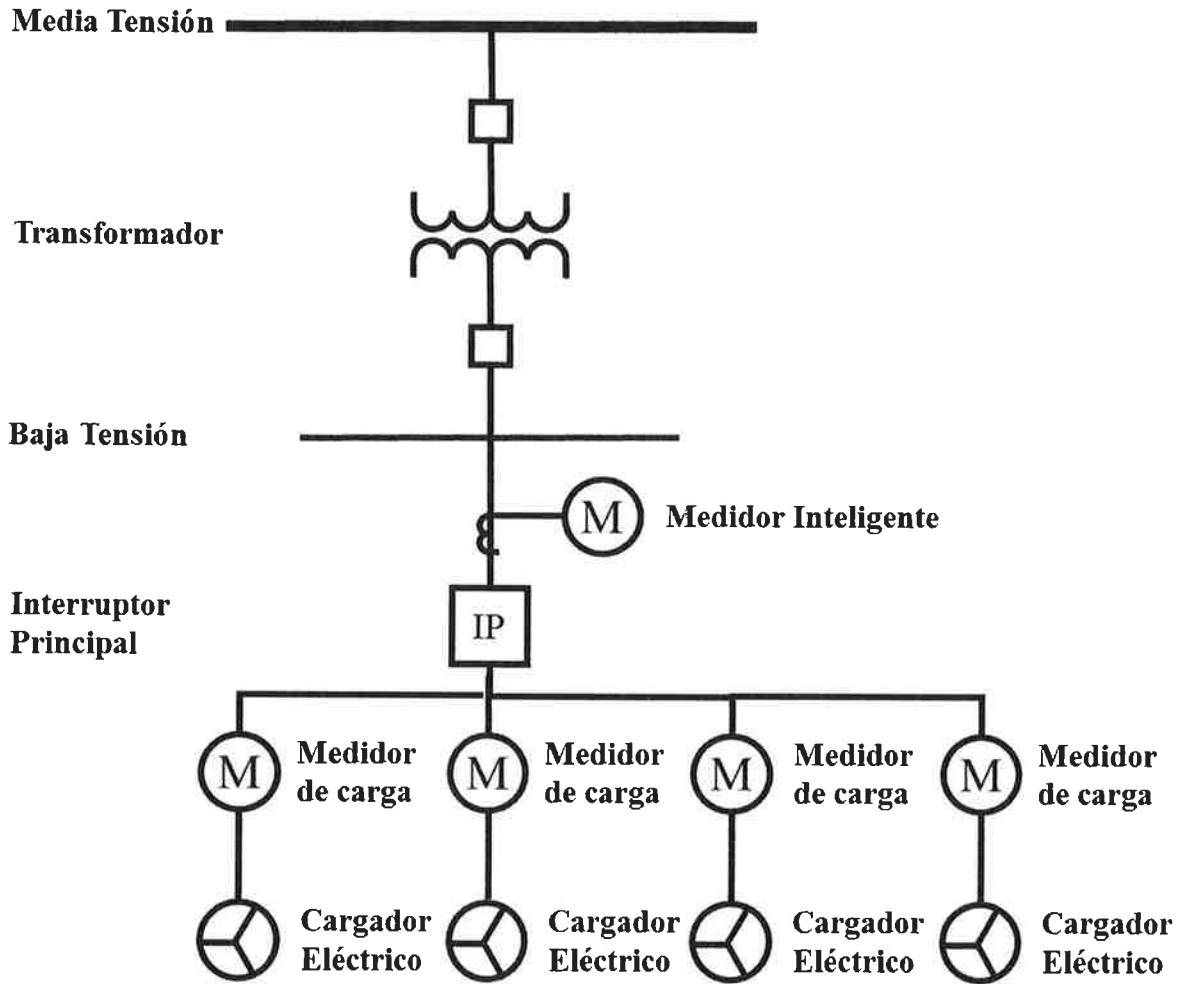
Media Tensión

Transformador

Baja Tensión

M Medidor Inteligente

Interruptor Principal

IP

M Medidor de carga

M Medidor de carga

M Medidor de carga

M Medidor de carga

Cargador Eléctrico

Cargador Eléctrico

Cargador Eléctrico

Cargador Eléctrico